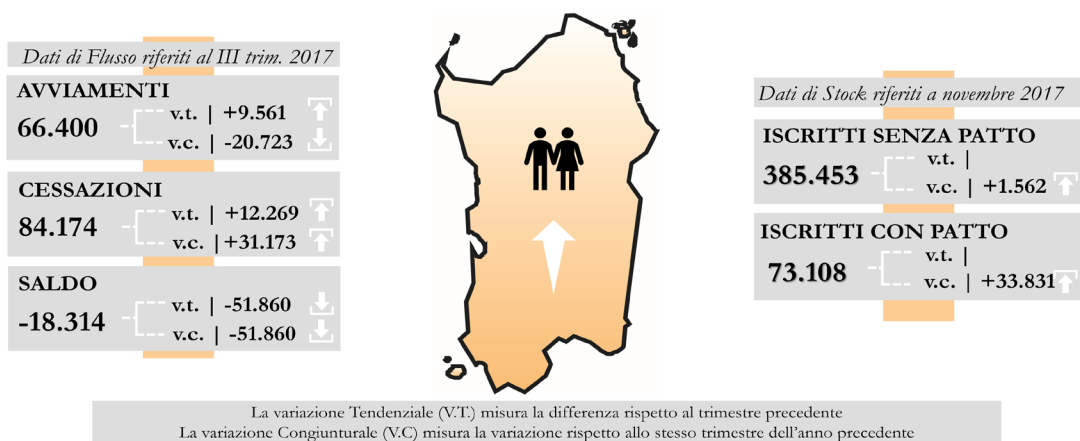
Dati di Flusso riferiti al III trim. 2017

AVVIAMENTI
66.400
v.t. | +9.561
v.c. | -20.723

CESSAZIONI
84.174
v.t. | +12.269
v.c. | +31.173

SALDO
-18.314
v.t. | -51.860
v.c. | -51.860

Dati di Stock riferiti a novembre 2017

ISCRITTI SENZA PATTO
385.453
v.t. |
v.c. | +1.562

ISCRITTI CON PATTO
73.108
v.t. |
v.c. | +33.831

La variazione Tendenziale (V.T.) misura la differenza rispetto al trimestre precedente
La variazione Congiunturale (V.C) misura la variazione rispetto allo stesso trimestre dell'anno precedente